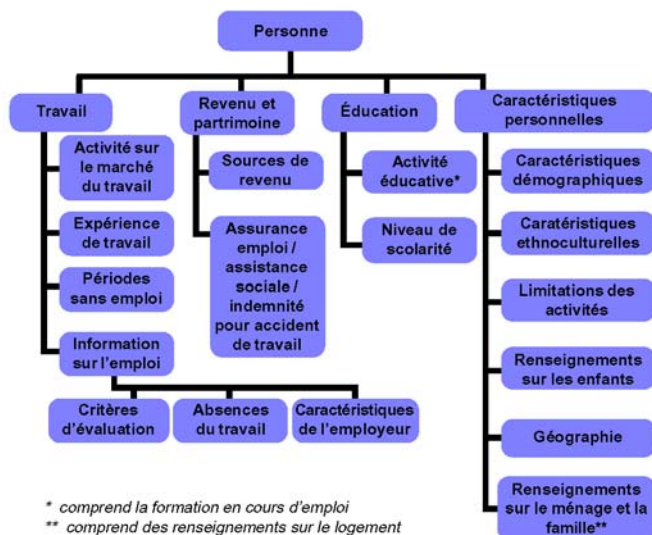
Personne

Travail

Activité sur le marché du travail

Expérience de travail

Périodes sans emploi

Information sur l'emploi

Critères d'évaluation

Absences du travail

Caractéristiques de l'employeur

Revenu et partrimoine

Sources de revenu

Assurance emploi / assistance sociale / indemnité pour accident de travail

Éducation

Activité éducative*

Niveau de scolarité

Caractéristiques personnelles

Caractéristiques démographiques

Caratéristiques ethnoculturelles

Limitations des activités

Renseignements sur les enfants

Géographie

Renseignements sur le ménage et la famille**

* comprend la formation en cours d'emploi
** comprend des renseignements sur le logement